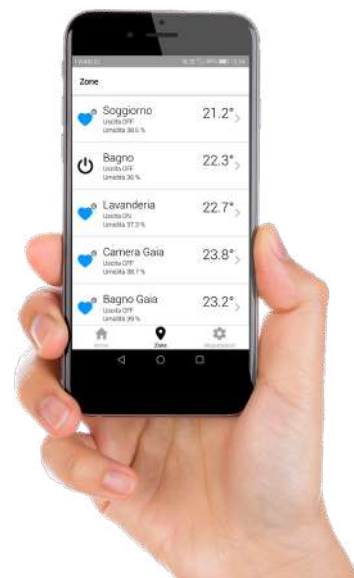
Zone

Soggiorno
Uscita OFF
Umidità 38.5 %
21.2°

Bagno
Uscita OFF
Umidità 30 %
22.3°

Lavanderia
Uscita ON
Umidità 37.3 %
22.7°

Camera Gaia
Uscita OFF
Umidità 38.7 %
23.8°

Bagno Gaia
Uscita OFF
Umidità 39 %
23.2°

Home
Zone
Impostazioni